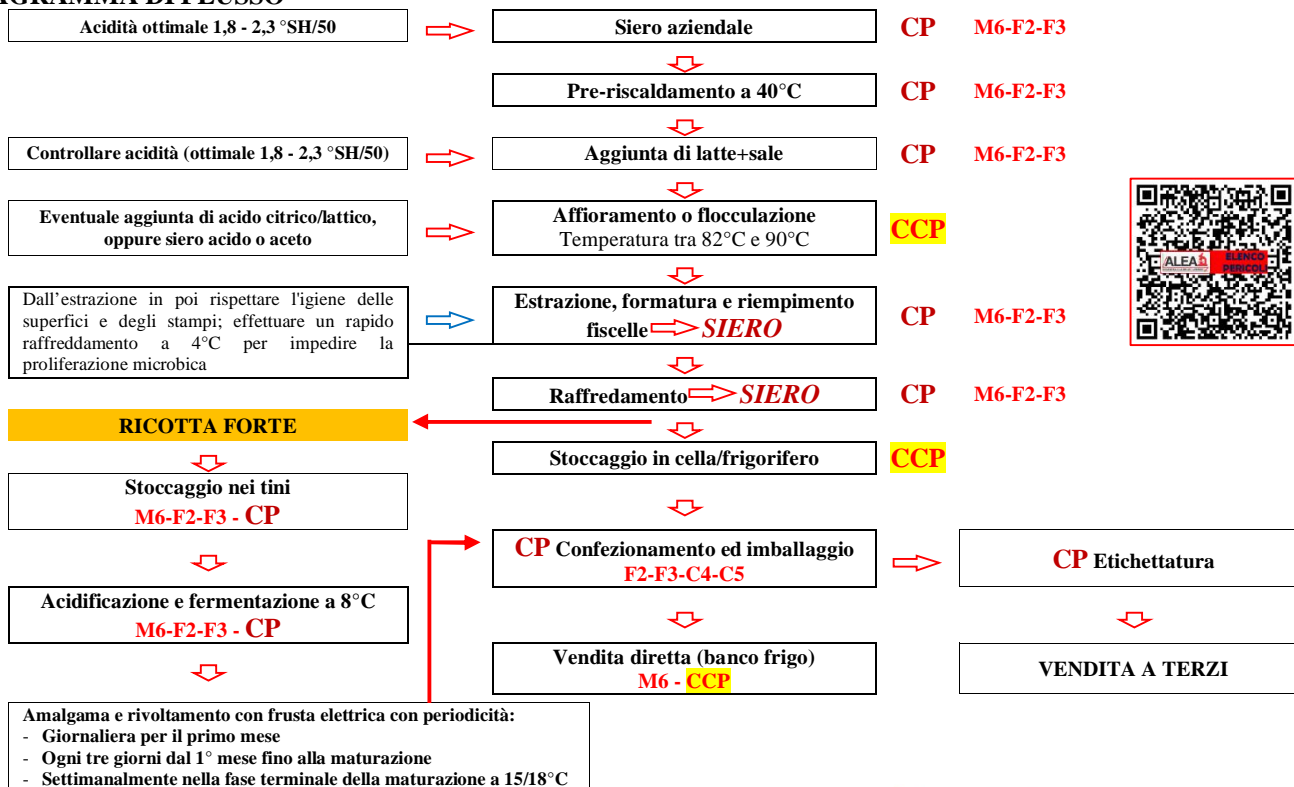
GRAMMA DI FLUSSO

Acidità ottimale 1,8 - 2,3 °SH/50

Siero aziendale CP M6-F2-F3

Pre-riscaldamento a 40°C CP M6-F2-F3

Controllare acidità (ottimale 1,8 - 2,3 °SH/50)

Aggiunta di latte+sale CP M6-F2-F3

Eventuale aggiunta di acido citrico/lattico, oppure siero acido o aceto

Affioramento o flocculazione
Temperatura tra 82°C e 90°C CCP

ALEA ELENCO PERICOLI

Dall'estrazione in poi rispettare l'igiene delle superfici e degli stampi; effettuare un rapido raffreddamento a 4°C per impedire la proliferazione microbica

Estrazione, formatura e riempimento fiscelle SIERO CP M6-F2-F3

Raffredamento SIERO CP M6-F2-F3

RICOTTA FORTE

Stoccaggio in cella/frigorifero CCP

Stoccaggio nei tini
M6-F2-F3 - CP

CP Confezionamento ed imballaggio
F2-F3-C4-C5

CP Etichettatura

Acidificazione e fermentazione a 8°C
M6-F2-F3 - CP

Vendita diretta (banco frigo)
M6 - CCP

VENDITA A TERZI

Amalgama e rivoltamento con frusta elettrica con periodicità:
- Giornaliera per il primo mese
- Ogni tre giorni dal 1° mese fino alla maturazione
- Settimanalmente nella fase terminale della maturazione a 15/18°C